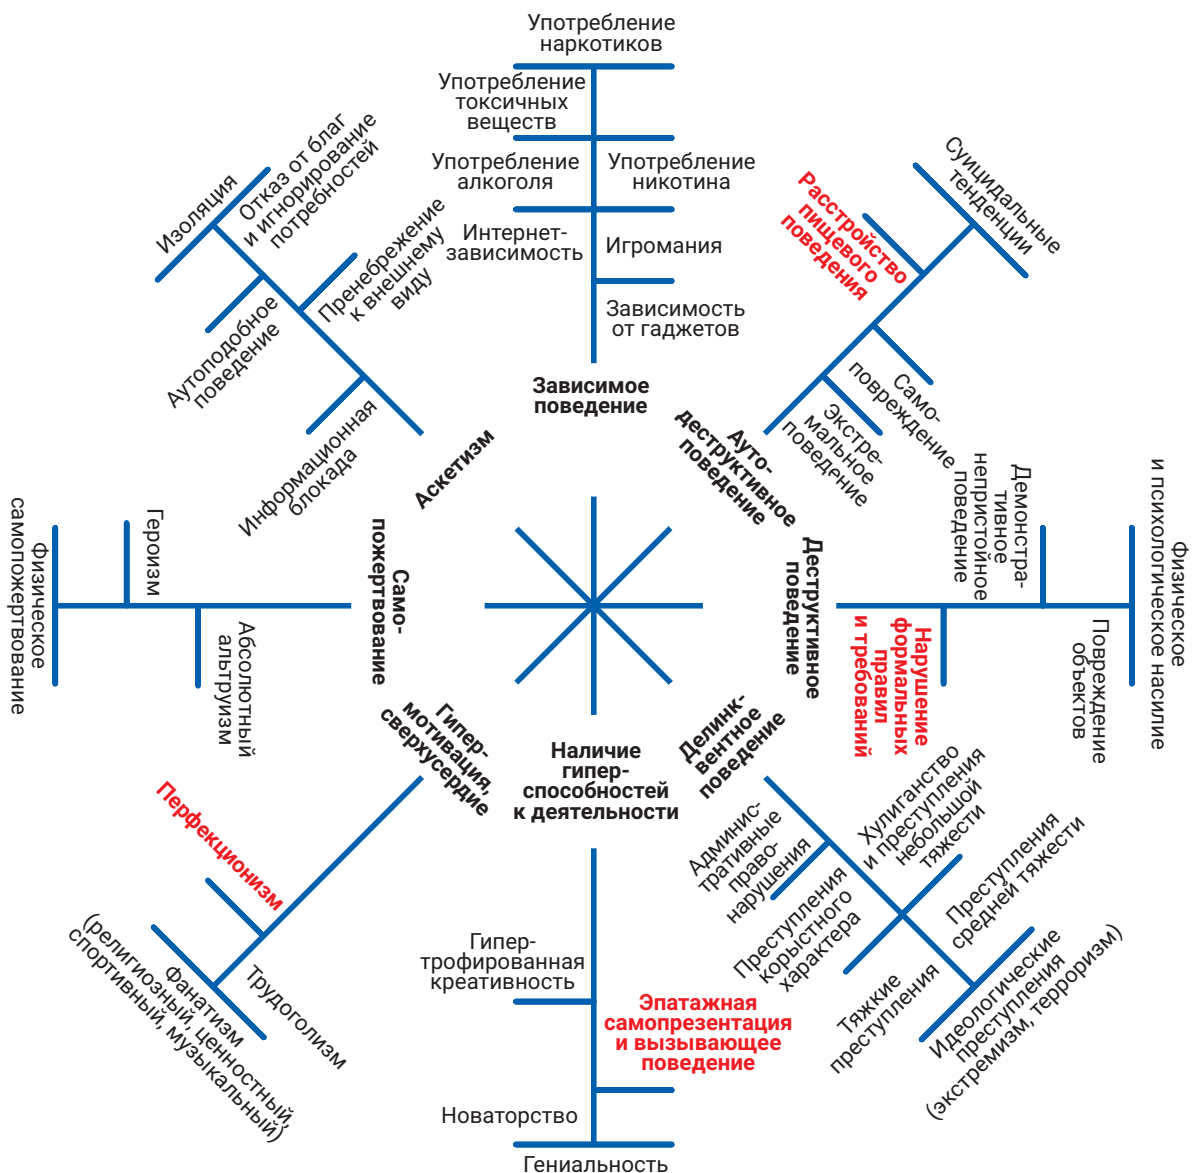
Употребление наркотиков

Употребление токсичных веществ

Употребление алкоголя

Употребление никотина

Интернет-зависимость

Игромания

Зависимость от гаджетов

Зависимое поведение

Изоляция

Отказ от благ и игнорирование потребностей

Пренебрежение к внешнему виду

Аутоподобное поведение

Информационная блокада

Аскетизм

Суицидальные тенденции

Расстройство пищевого поведения

Само-повреждение

Экстре-мальное поведение

Ауто-деструктивное поведение

Героизм

Физическое самопожертвование

Абсолютный альтруизм

Само-пожертвование

Деструктивное поведение

Демонстра-тивное непристойное поведение

Физическое и психологическое насилие

Нарушение формальных правил и требований

Повреждение объектов

Гипер-мотивация, сверхусердие

Наличие гипер-способностей к деятельности

Делинк-вентное поведение

Перфекционизм

Фанатизм (религиозный, ценностный, спортивный, музыкальный)

Трудоголизм

Гипер-трофированная креативность

Эпатажная самопрезентация и вызывающее поведение

Новаторство

Гениальность

Админис-тративные право-нарушения

Хулиганство и преступления небольшой тяжести

Преступления корыстного характера

Преступления средней тяжести

Тяжкие преступления

Идеологические преступления (экстремизм, терроризм)